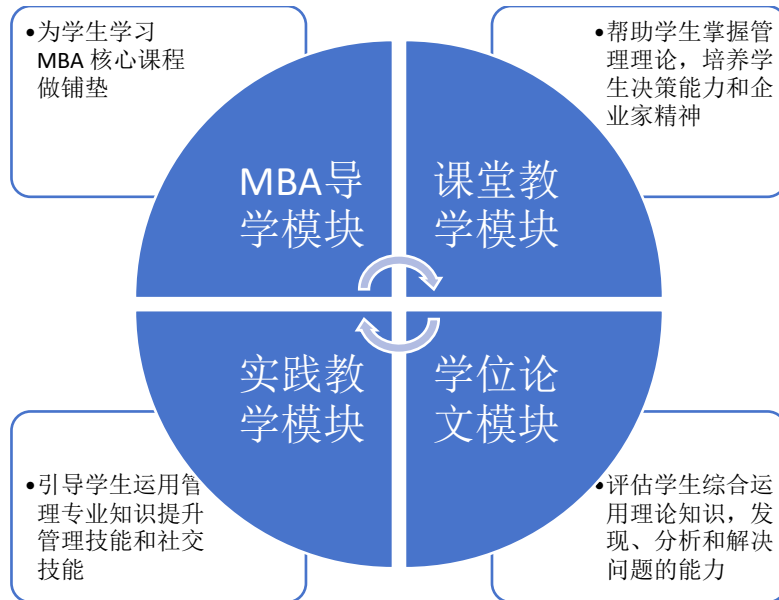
•为学生学习MBA 核心课程做铺垫

•帮助学生掌握管理理论，培养学生决策能力和企业家精神

MBA导学模块

课堂教学模块

实践教学模块

学位论文模块

•引导学生运用管理专业知识提升管理技能和社交技能

•评估学生综合运用理论知识，发现、分析和解决问题的能力